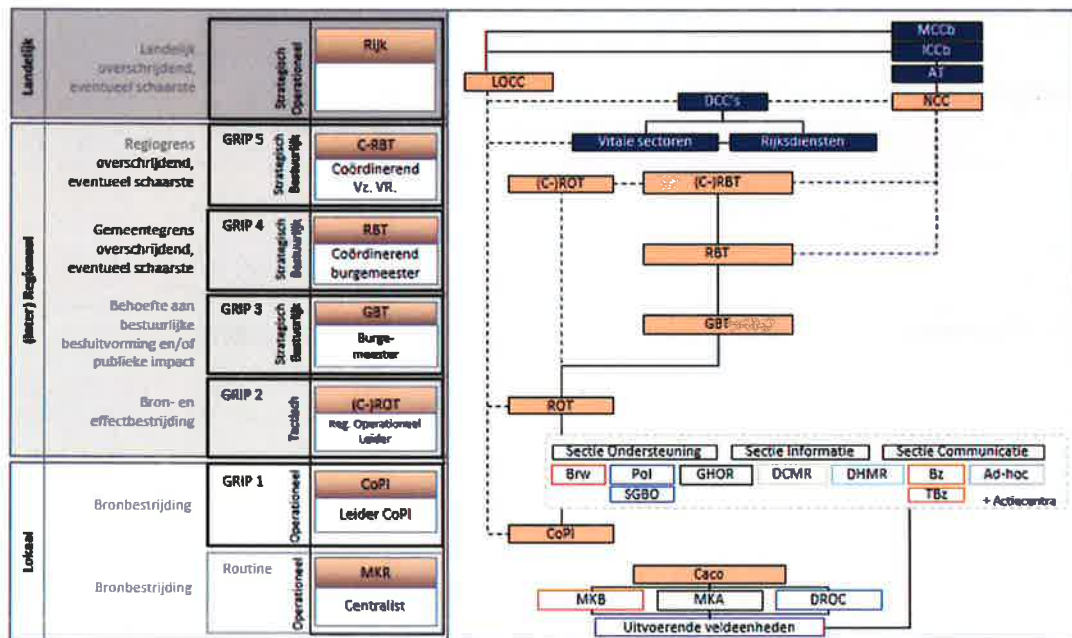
Landelijk

Landelijk overschrijdend, eventueel schaarste

Strategisch Operationeel

Rijk

(Inter) Regionaal

Regiogrens overschrijdend, eventueel schaarste

GRIP 5

Strategisch Bestuurlijk

C-RBT

Coördinerend Vz. VR.

Gemeentegrens overschrijdend, eventueel schaarste

GRIP 4

Strategisch Bestuurlijk

RBT

Coördinerend burgemeester

Behoefte aan bestuurlijke besluitvorming en/of publieke impact

GRIP 3

Strategisch Bestuurlijk

GBT

Burgemeester

Bron- en effectbestrijding

GRIP 2

Tactisch

(C-)ROT

Reg. Operationeel Leider

Lokaal

Bronbestrijding

GRIP 1

Operationeel

CoPI

Leider CoPI

Bronbestrijding

Routine

Operationeel

MKR

Centralist

MCCb

ICCb

AT

LOCC

NCC

DCC's

Vitale sectoren

Rijksdiensten

(C-)ROT

(C-)RBT

RBT

GBT

ROT

Sectie Ondersteuning

Sectie Informatie

Sectie Communicatie

Brw

Pol

GHOR

DCMR

DHMR

Bz

Ad-hoc

SGBO

TBz

+ Actiecentra

CoPI

Caco

MKB

MKA

DROC

Uitvoerende veldeenheden